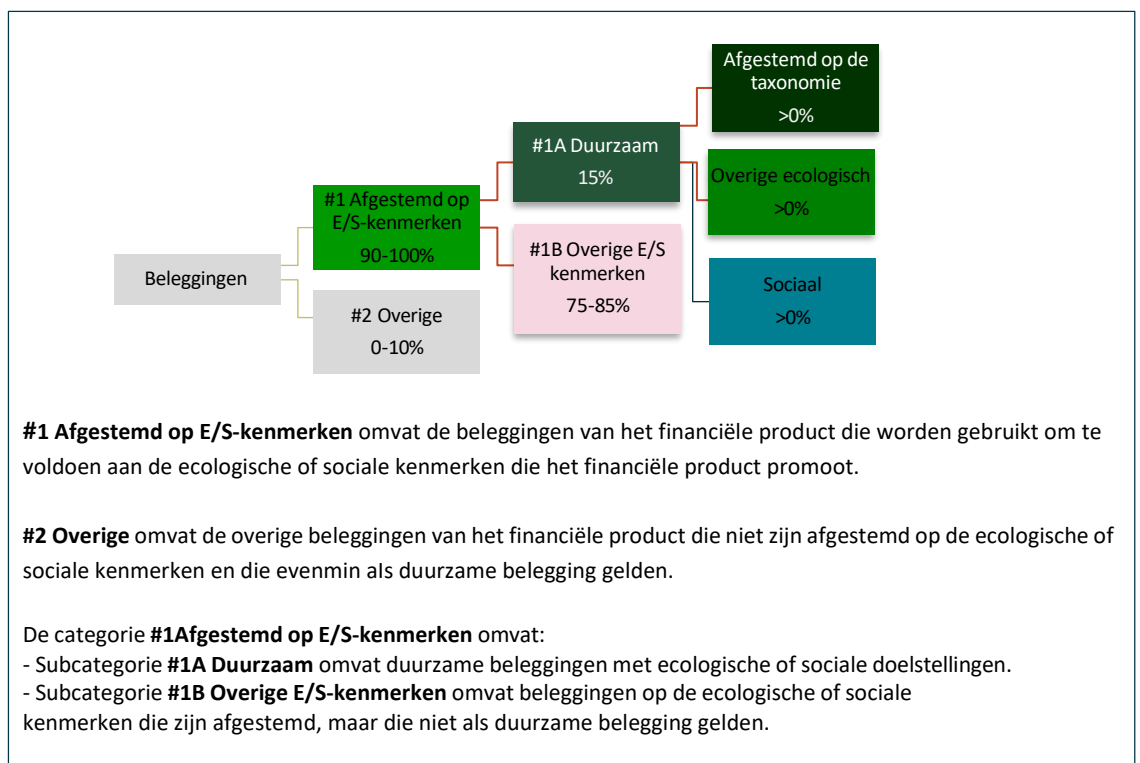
Beleggingen

#1 Afgestemd op E/S-kenmerken
90-100%

#2 Overige
0-10%

#1A Duurzaam
15%

#1B Overige E/S kenmerken
75-85%

Afgestemd op de taxonomie
>0%

Overige ecologisch
>0%

Sociaal
>0%

**#1 Afgestemd op E/S-kenmerken** omvat de beleggingen van het financiële product die worden gebruikt om te voldoen aan de ecologische of sociale kenmerken die het financiële product promoot.

**#2 Overige** omvat de overige beleggingen van het financiële product die niet zijn afgestemd op de ecologische of sociale kenmerken en die evenmin als duurzame belegging gelden.

De categorie **#1Afgestemd op E/S-kenmerken** omvat:
- Subcategorie **#1A Duurzaam** omvat duurzame beleggingen met ecologische of sociale doelstellingen.
- Subcategorie **#1B Overige E/S-kenmerken** omvat beleggingen op de ecologische of sociale kenmerken die zijn afgestemd, maar die niet als duurzame belegging gelden.